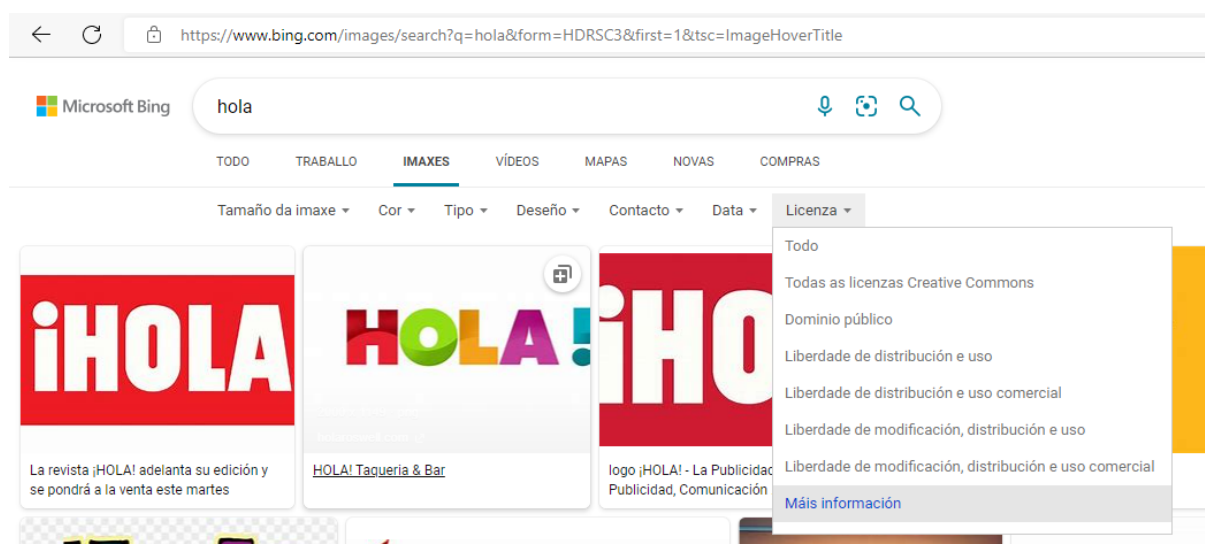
https://www.bing.com/images/search?q=hola&form=HDRSC3&first=1&tsc=ImageHoverTitle

Microsoft Bing

hola

TODO TRABALLO IMAXES VÍDEOS MAPAS NOVAS COMPRAS

Tamaño da imaxe Cor Tipo Deseño Contacto Data Licenza

Todo
Todas as licenzas Creative Commons
Dominio público
Liberdade de distribución e uso
Liberdade de distribución e uso comercial
Liberdade de modificación, distribución e uso
Liberdade de modificación, distribución e uso comercial
Máis información

¡HOLA

La revista ¡HOLA! adelanta su edición y se pondrá a la venta este martes

HOLA!

HOLA! Taqueria & Bar

¡HO

logo ¡HOLA! - La Publicidad
Publicidad, Comunicación